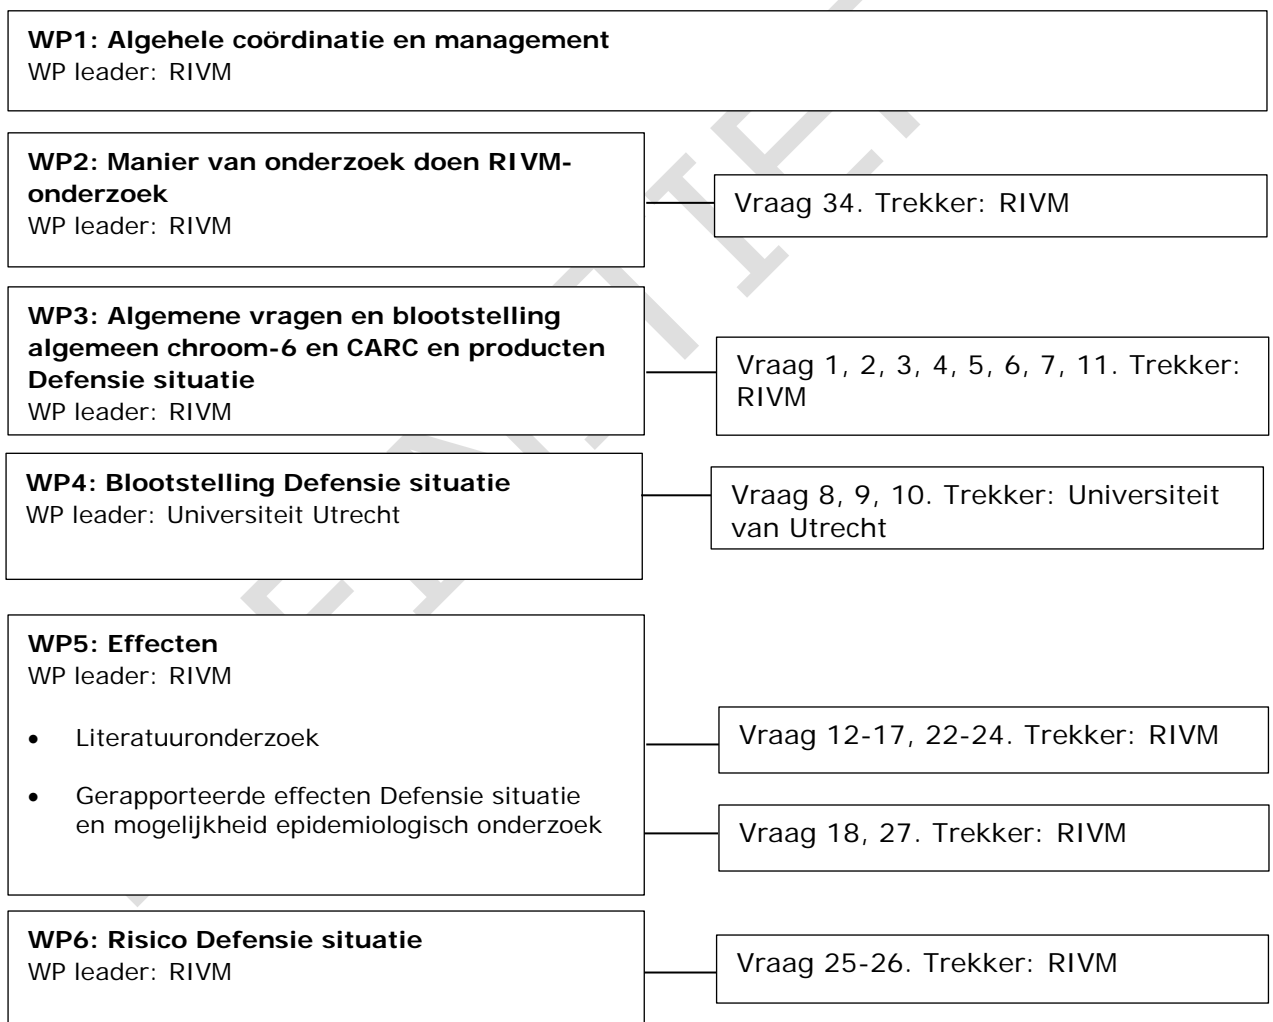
**WP1: Algehele coördinatie en management**
WP leader: RIVM

**WP2: Manier van onderzoek doen RIVM-onderzoek**
WP leader: RIVM

Vraag 34. Trekker: RIVM

**WP3: Algemene vragen en blootstelling algemeen chroom-6 en CARC en producten Defensie situatie**
WP leader: RIVM

Vraag 1, 2, 3, 4, 5, 6, 7, 11. Trekker: RIVM

**WP4: Blootstelling Defensie situatie**
WP leader: Universiteit Utrecht

Vraag 8, 9, 10. Trekker: Universiteit van Utrecht

**WP5: Effecten**
WP leader: RIVM

- Literatuuronderzoek
- Gerapporteerde effecten Defensie situatie en mogelijkheid epidemiologisch onderzoek

Vraag 12-17, 22-24. Trekker: RIVM

Vraag 18, 27. Trekker: RIVM

**WP6: Risico Defensie situatie**
WP leader: RIVM

Vraag 25-26. Trekker: RIVM